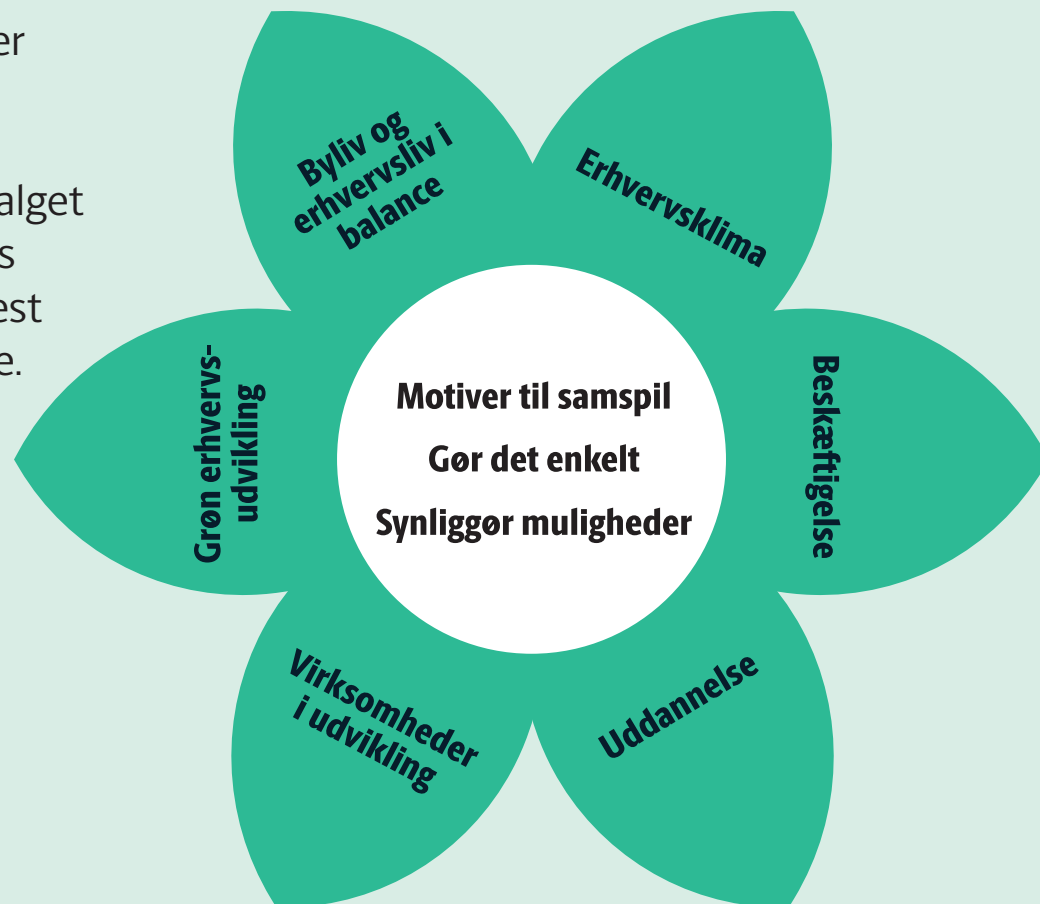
er

alget
s
est
e.

Byliv og erhvervsliv i balance

Erhvervsklima

Grøn erhvervsudvikling

Motiver til samspil

Gør det enkelt

Synliggør muligheder

Beskæftigelse

Virksomheder i udvikling

Uddannelse